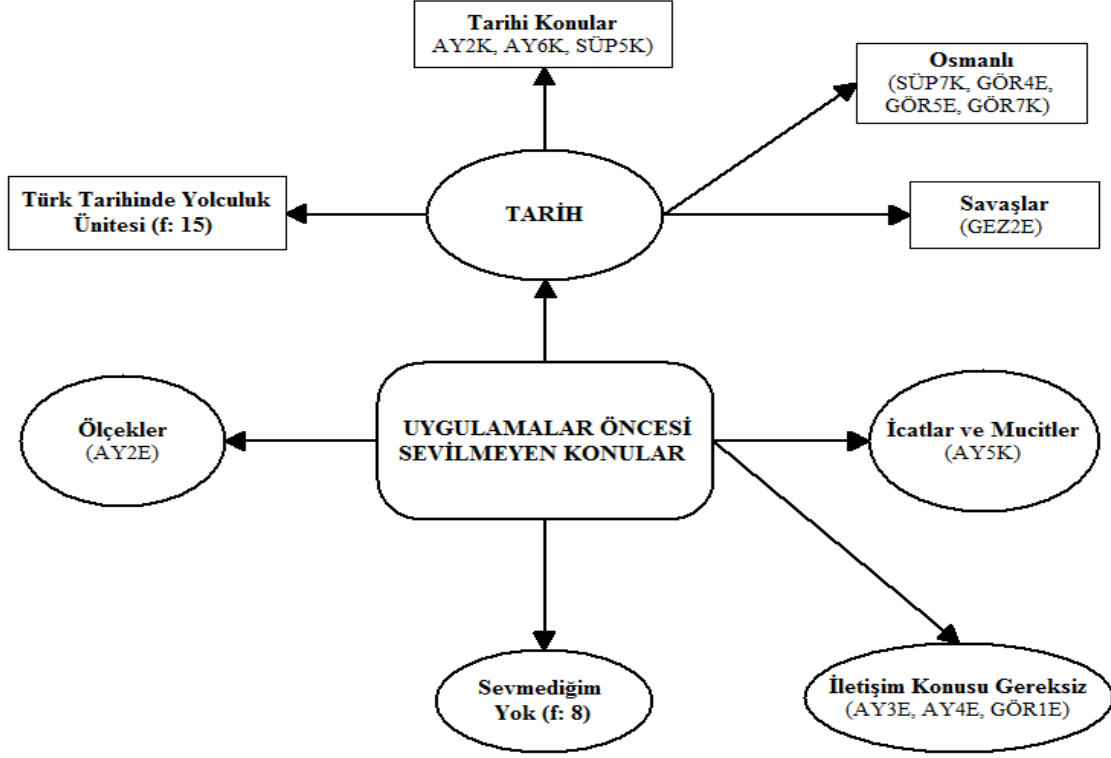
Tarihi Konular
AY2K, AY6K, SÜP5K)

Osmanlı
(SÜP7K, GÖR4E, GÖR5E, GÖR7K)

Türk Tarihinde Yolculuk Ünitesi (f: 15)

TARİH

Savaşlar
(GEZ2E)

Ölçekler
(AY2E)

UYGULAMALAR ÖNCESİ SEVİLMEYEN KONULAR

İcatlar ve Mucitler
(AY5K)

Sevmediğim Yok (f: 8)

İletişim Konusu Gereksiz
(AY3E, AY4E, GÖR1E)